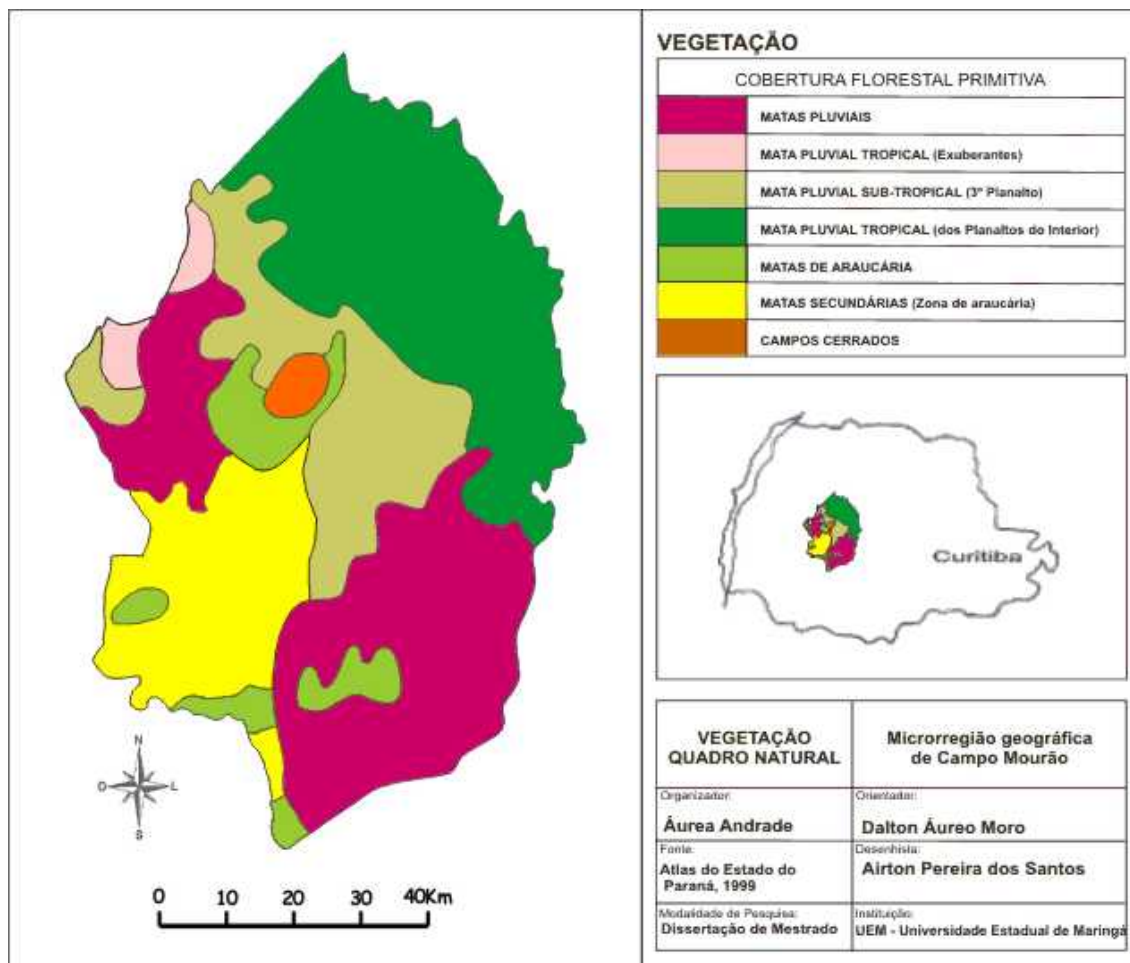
N
O
L
S

0 10 20 30 40Km

VEGETAÇÃO

COBERTURA FLORESTAL PRIMITIVA

| | |
|---|---|
| | MATAS PLUVIAIS |
| | MATA PLUVIAL TROPICAL (Exuberantes) |
| | MATA PLUVIAL SUB-TROPICAL (3º Planalto) |
| | MATA PLUVIAL TROPICAL (dos Planaltos do Interior) |
| | MATAS DE ARAUCÁRIA |
| | MATAS SECUNDÁRIAS (Zona de araucária) |
| | CAMPOS CERRADOS |

Curitiba

| VEGETAÇÃO QUADRO NATURAL | Microrregião geográfica de Campo Mourão |
|---|---|
| Organizador: Áurea Andrade | Orientador: Dalton Áureo Moro |
| Fonte: Atlas do Estado do Paraná, 1999 | Desenhista: Airton Pereira dos Santos |
| Modalidade de Pesquisa: Dissertação de Mestrado | Instituição: UEM - Universidade Estadual de Maringá |